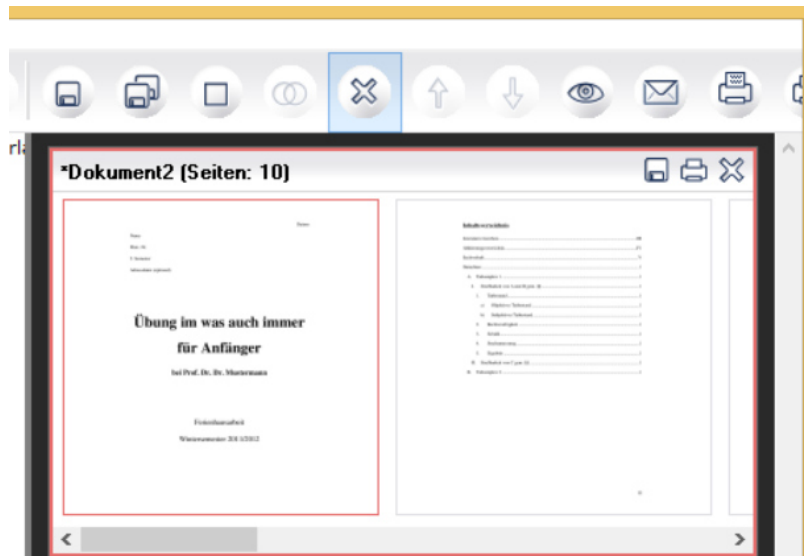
rl

*Dokument2 (Seiten: 10)

Datum

Name
Matr.-Nr.
X. Semester
Adresse (optional)

Übung im was auch immer
für Anfänger

bei Prof. Dr. Dr. Mustermann

Ferienhausarbeit
Wintersemester 2011/2012

Inhaltsverzeichnis

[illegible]

<

>